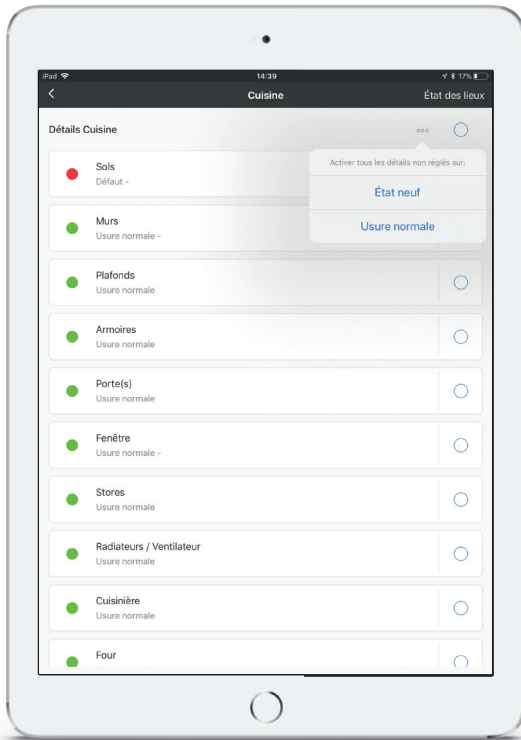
iPad 14:39 17%

Cuisine

État des lieux

Détails Cuisine

Activer tous les détails non réglés sur:

État neuf

Usure normale

Sols
Défaut -

Murs
Usure normale -

Plafonds
Usure normale

Armoires
Usure normale

Porte(s)
Usure normale

Fenêtre
Usure normale -

Stores
Usure normale

Radiateurs / Ventilateur
Usure normale

Cuisinière
Usure normale

Four